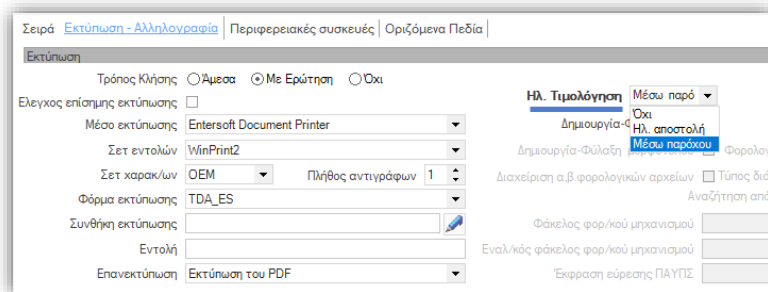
Σειρά | Εκτύπωση - Αλληλογραφία | Περιφερειακές συσκευές | Οριζόμενα Πεδία

Εκτύπωση

Τρόπος Κλήσης ○ Άμεσα ◉ Με Ερώτηση ○ Όχι

Ελεγχος επίσημης εκτύπωσης

Μέσο εκτύπωσης Entersoft Document Printer

Σετ εντολών WinPrint2

Σετ χαρακ/ων OEM Πλήθος αντιγράφων 1

Φόρμα εκτύπωσης TDA_ES

Συνθήκη εκτύπωσης

Εντολή

Επανεκτύπωση Εκτύπωση του PDF

Ηλ. Τιμολόγηση Μέσω παρό

Όχι
Ηλ. αποστολή
Μέσω παρόχου

Δημιουργία-Φ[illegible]

Δημιουργία-Φύλαξη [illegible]

Φορολο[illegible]

Διαχείριση α.β φορολογικών αρχείων

Τύπος διά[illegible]

Αναζήτηση απο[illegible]

Φάκελος φορ/κού μηχανισμού

Εναλ/κός φάκελος φορ/κού μηχανισμού

Έκφραση εύρεσης ΠΑΥΠΣ